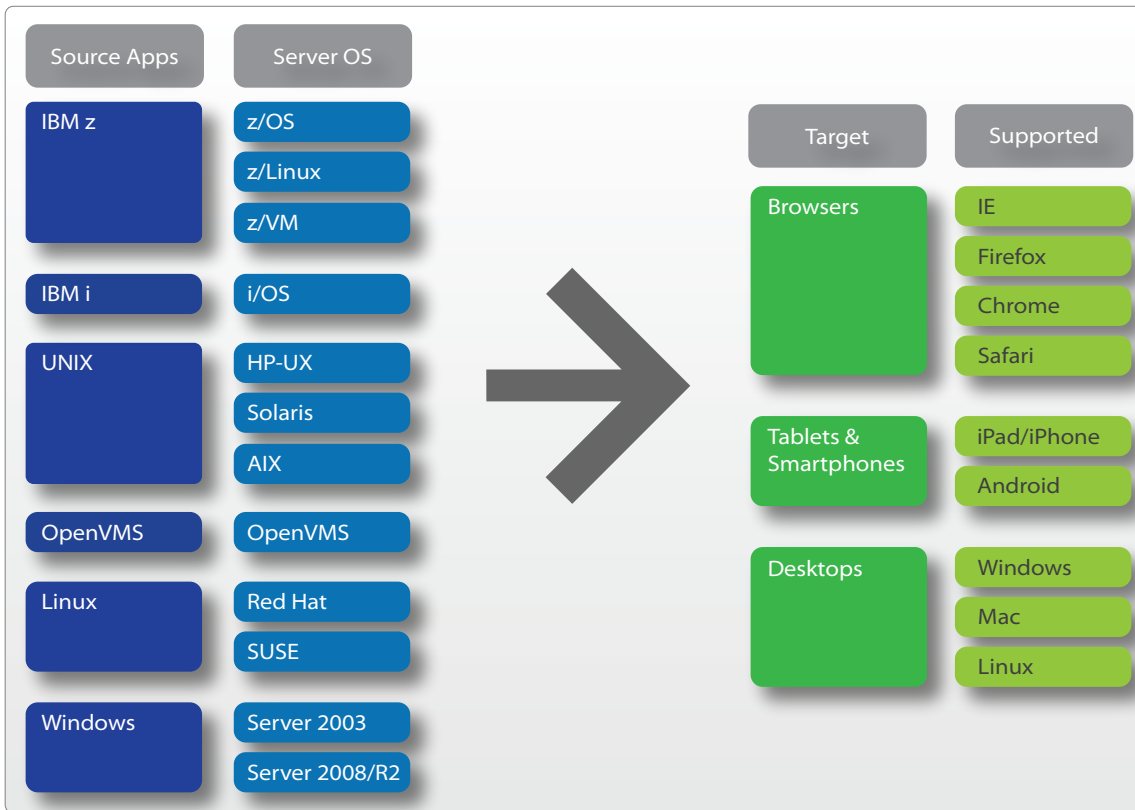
| Source Apps | Server OS |
|---|---|
| IBM z | z/OS |
| | z/Linux |
| | z/VM |
| IBM i | i/OS |
| UNIX | HP-UX |
| | Solaris |
| | AIX |
| OpenVMS | OpenVMS |
| Linux | Red Hat |
| | SUSE |
| Windows | Server 2003 |
| | Server 2008/R2 |

| Target | Supported |
|---|---|
| Browsers | IE |
| | Firefox |
| | Chrome |
| | Safari |
| Tablets & Smartphones | iPad/iPhone |
| | Android |
| Desktops | Windows |
| | Mac |
| | Linux |